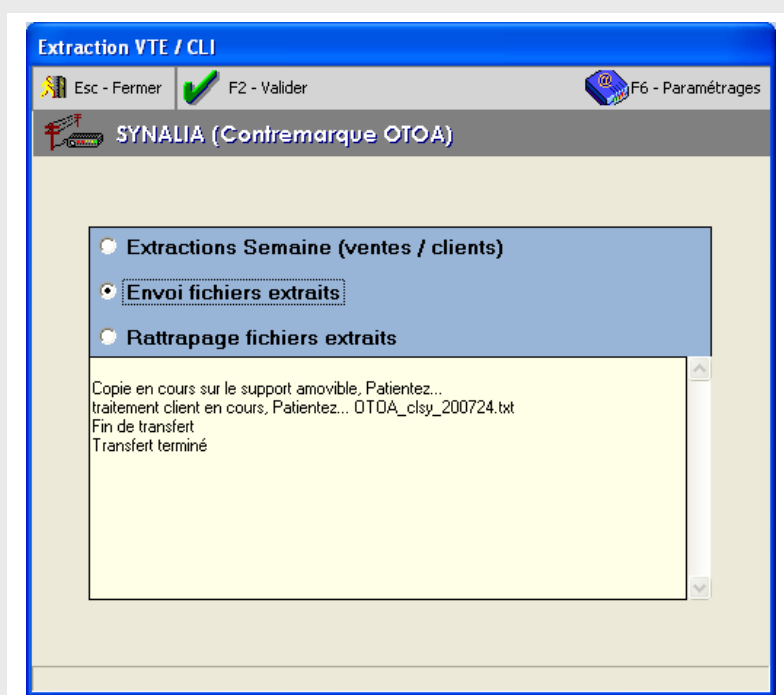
Extraction VTE / CLI

Esc - Fermer

F2 - Valider

F6 - Paramétrages

SYNALIA (Contremarque OTOA)

Extractions Semaine (ventes / clients)

Envoi fichiers extraits

Rattrapage fichiers extraits

Copie en cours sur le support amovible, Patientez...
traitement client en cours, Patientez... OTOA_clsy_200724.txt
Fin de transfert
Transfert terminé